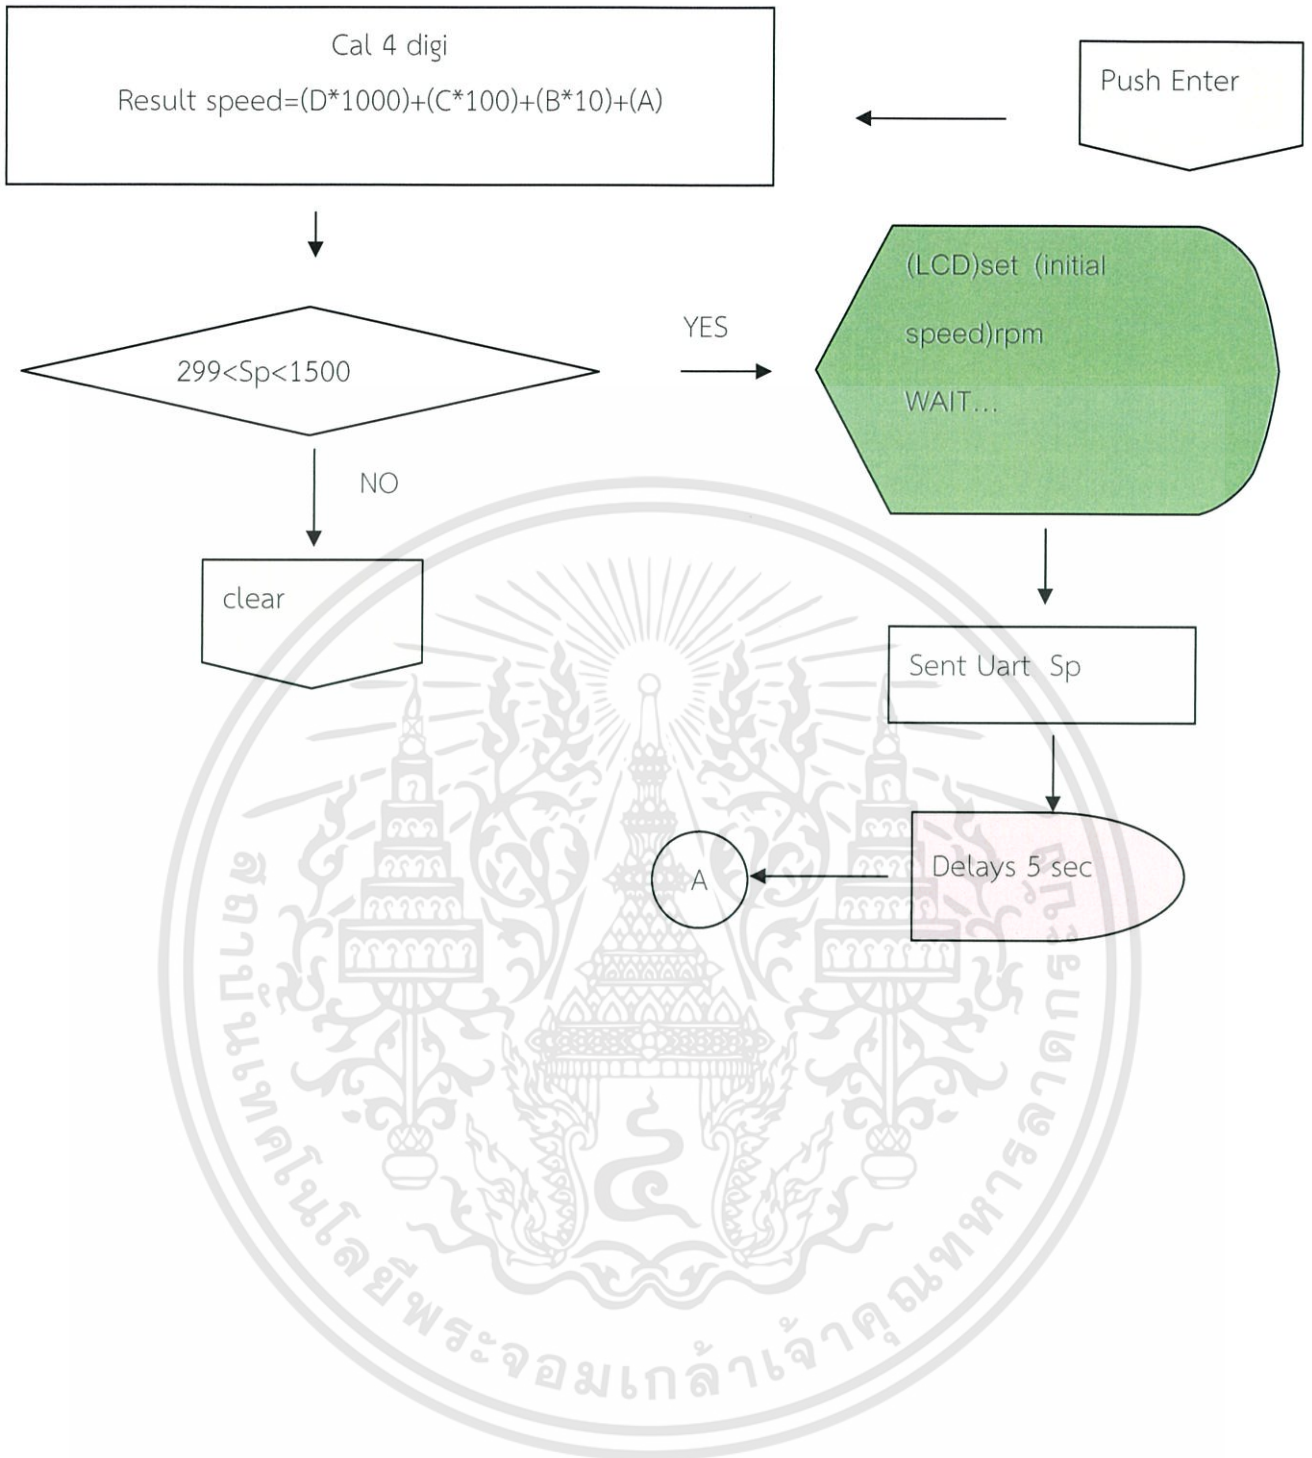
Push Enter

Cal 4 digi
Result speed=(D*1000)+(C*100)+(B*10)+(A)

299<Sp<1500

YES

(LCD)set (initial speed)rpm
WAIT...

NO

clear

Sent Uart Sp

Delays 5 sec

A

สถาบันเทคโนโลยีพระจอมเกล้าเจ้าคุณทหารลาดกระบัง